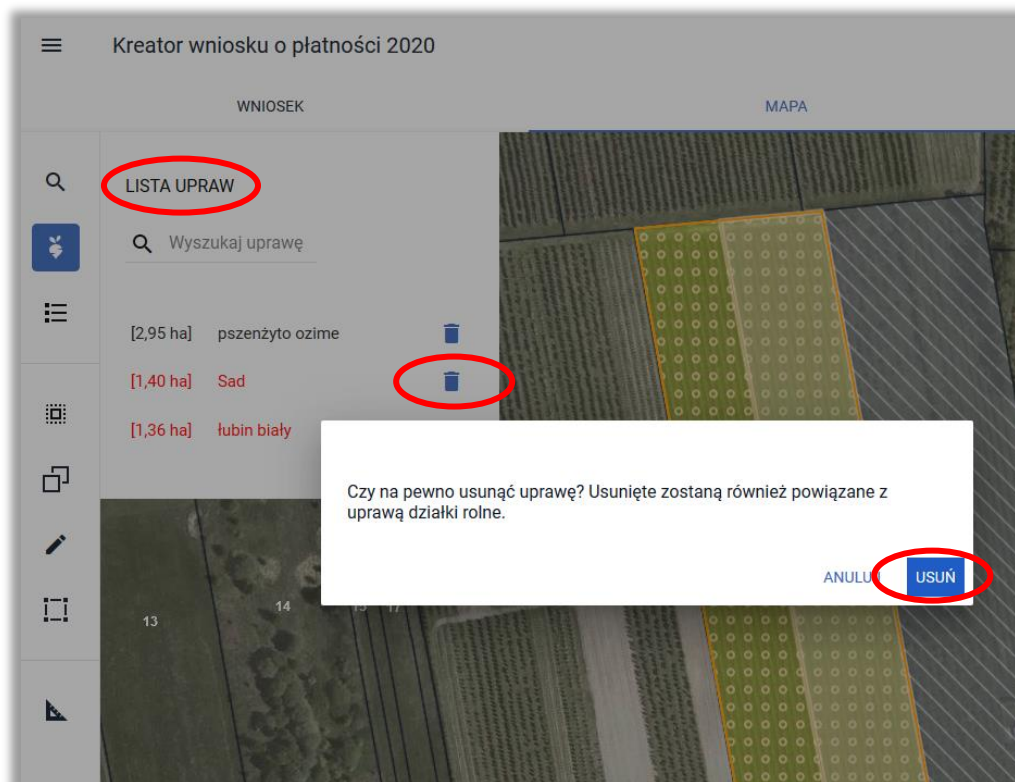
Kreator wniosku o płatności 2020

WNIOSEK

MAPA

LISTA UPRAW

Wyszukaj uprawę

[2,95 ha] pszenżyto ozime

[1,40 ha] Sad

[1,36 ha] łubin biały

Czy na pewno usunąć uprawę? Usunięte zostaną również powiązane z uprawą działki rolne.

ANULUJ USUŃ

13

14

15

17